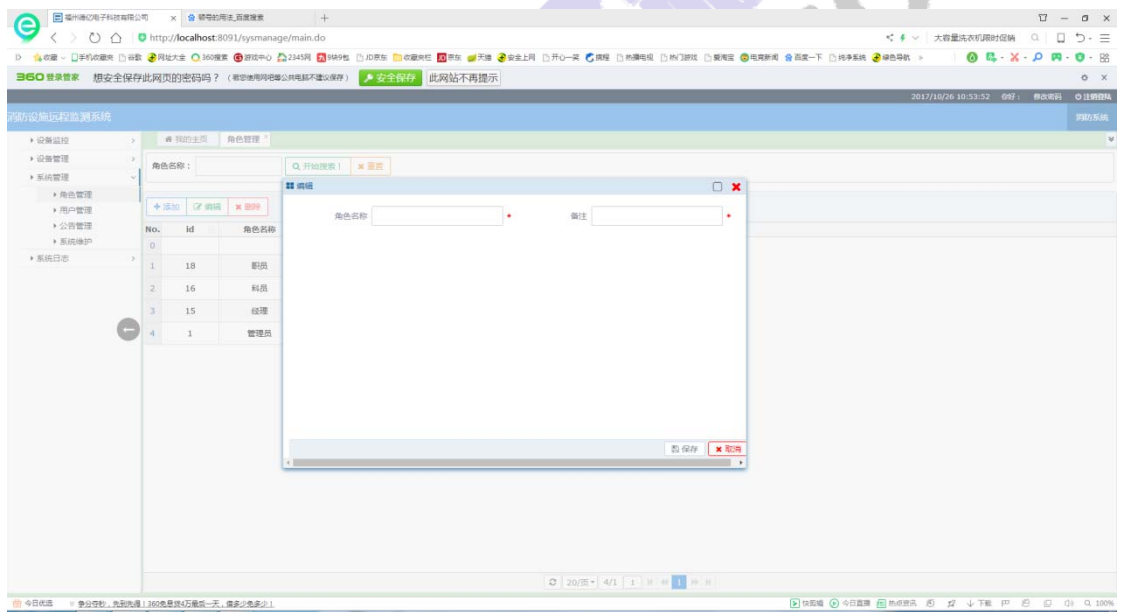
福州德亿电子科技有限公司 × 顿号的用法_百度搜索 +

http://localhost:8091/sysmanage/main.do

大容量洗衣机限时促销

收藏 手机收藏夹 谷歌 网址大全 360搜索 游戏中心 2345网 9块9包 JD京东 收藏夹栏 京东 天猫 安全上网 开心一采 携程 热播电视 热门游戏 爱淘宝 电商新闻 百度一下 纯净系统 绿色导航 »

360登录管家 想安全保存此网页的密码吗？（若您使用网吧等公共电脑不建议保存） 安全保存 此网站不再提示

2017/10/26 10:53:52 你好： 修改密码 注销登陆

消防设施远程监测系统

消防系统

设备监控
设备管理
系统管理
角色管理
用户管理
公告管理
系统维护
系统日志

我的主页 角色管理 ×

角色名称： 开始搜索！ 重置

添加 编辑 删除

| No. | id | 角色名称 |
|---|---|---|
| 0 | | |
| 1 | 18 | 职员 |
| 2 | 16 | 科员 |
| 3 | 15 | 经理 |
| 4 | 1 | 管理员 |

编辑

角色名称 *
备注 *

保存 取消

20/页 4/1 1

今日优选 争分夺秒，先到先得！360免费领4万最后一天，借多少免多少！

快剪辑 今日直播 热点资讯 下载 100%